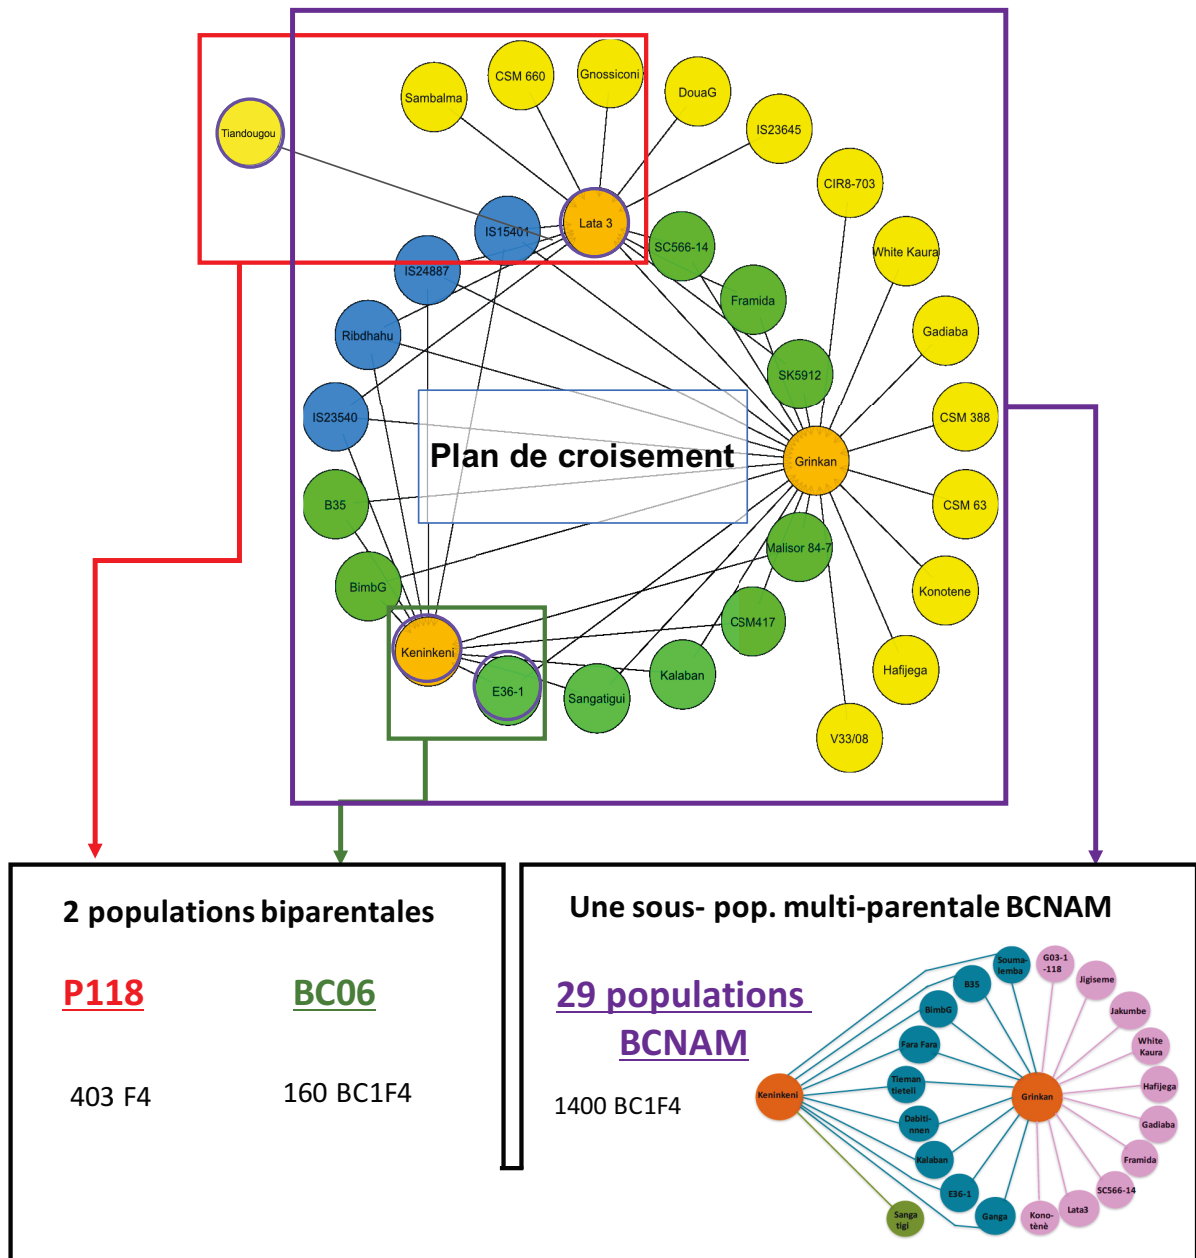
Tiandougou
Sambalma
CSM 660
Gnossiconi
DouaG
IS23645
CIR8-703
White Kaura
Gadiaba
CSM 388
CSM 63
Konotene
Hafijega
V33/08
Lata 3
IS15401
IS24887
Ribdhahu
IS23540
B35
BimbG
Keninkeni
E36-1
Sangatigui
Kalaban
CSM417
Malisor 84-7
Grinkan
SK5912
Framida
SC566-14

Plan de croisement

2 populations biparentales

P118

BC06

403 F4

160 BC1F4

Une sous- pop. multi-parentale BCNAM

29 populations BCNAM

1400 BC1F4

Keninkeni
Grinkan
Souma-lemba
B35
BimbG
Fara Fara
Tieman tieteli
Dabiti-nnen
Kalaban
E36-1
Ganga
Sanga tigi
G03-1 -118
Jigiseme
Jakumbe
White Kaura
Hafijega
Gadiaba
Framida
SC566-14
Lata3
Kono-tènè